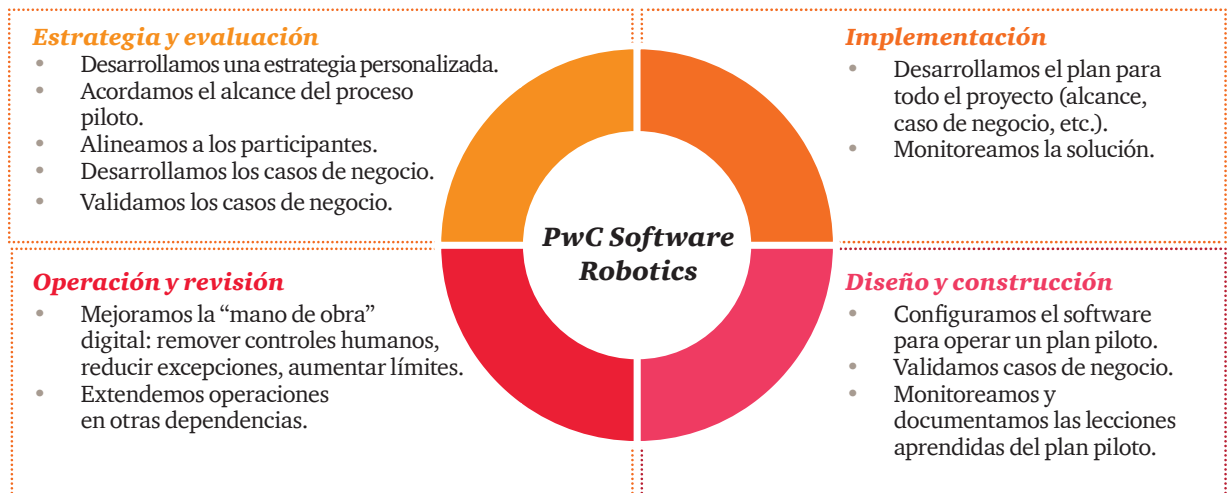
Estrategia y evaluación

- Desarrollamos una estrategia personalizada.
- Acordamos el alcance del proceso piloto.
- Alineamos a los participantes.
- Desarrollamos los casos de negocio.
- Validamos los casos de negocio.

Implementación

- Desarrollamos el plan para todo el proyecto (alcance, caso de negocio, etc.).
- Monitoreamos la solución.

PwC Software Robotics

Operación y revisión

- Mejoramos la "mano de obra" digital: remover controles humanos, reducir excepciones, aumentar límites.
- Extendemos operaciones en otras dependencias.

Diseño y construcción

- Configuramos el software para operar un plan piloto.
- Validamos casos de negocio.
- Monitoreamos y documentamos las lecciones aprendidas del plan piloto.